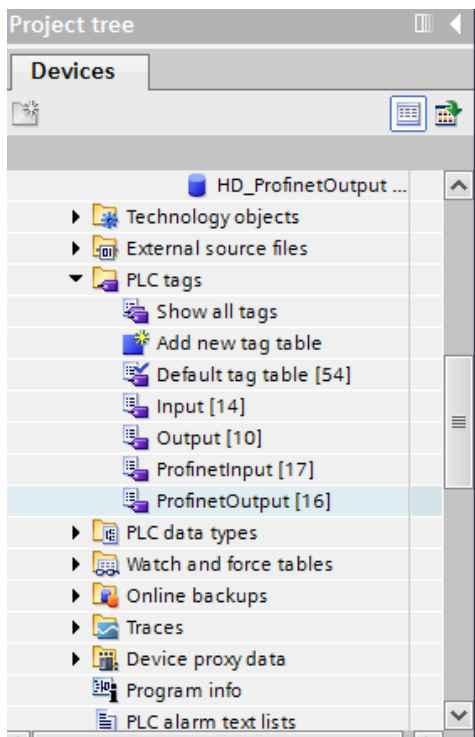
Project tree

Devices

HD_ProfinetOutput ...
Technology objects
External source files
PLC tags
Show all tags
Add new tag table
Default tag table [54]
Input [14]
Output [10]
ProfinetInput [17]
ProfinetOutput [16]
PLC data types
Watch and force tables
Online backups
Traces
Device proxy data
Program info
PLC alarm text lists